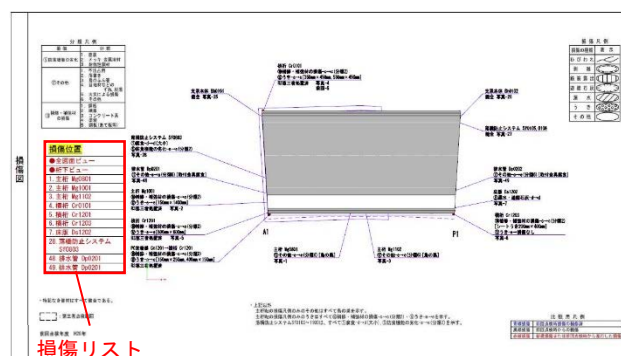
損傷図

損傷位置
●全図面ビュー
●桁下ビュー
1. 主桁 Mg0101
2. 主桁 Mg1001
3. 主桁 Mg1102
4. 横桁 Cr0101
5. 横桁 Cr1201
6. 横桁 Cr1202
7. 床版 Ds1202
20. 落橋防止システム Sf0203
48. 排水管 Dp0201
49. 排水管 Dp0201

損傷リスト

A1

P1

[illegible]